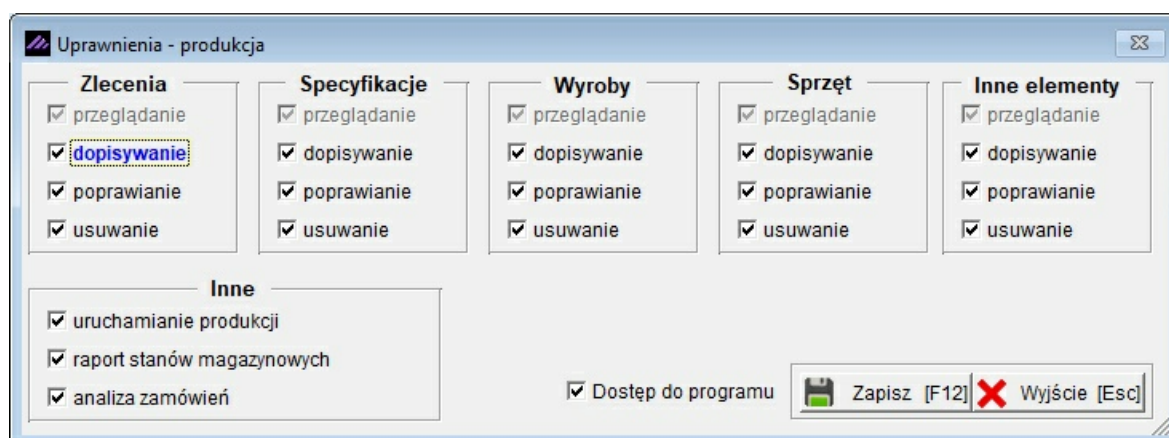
Uprawnienia - produkcja

Zlecenia
☑ przeglądanie
☑ dopisywanie
☑ poprawianie
☑ usuwanie

Specyfikacje
☑ przeglądanie
☑ dopisywanie
☑ poprawianie
☑ usuwanie

Wyroby
☑ przeglądanie
☑ dopisywanie
☑ poprawianie
☑ usuwanie

Sprzęt
☑ przeglądanie
☑ dopisywanie
☑ poprawianie
☑ usuwanie

Inne elementy
☑ przeglądanie
☑ dopisywanie
☑ poprawianie
☑ usuwanie

Inne
☑ uruchamianie produkcji
☑ raport stanów magazynowych
☑ analiza zamówień

☑ Dostęp do programu

Zapisz [F12]
Wyjście [Esc]